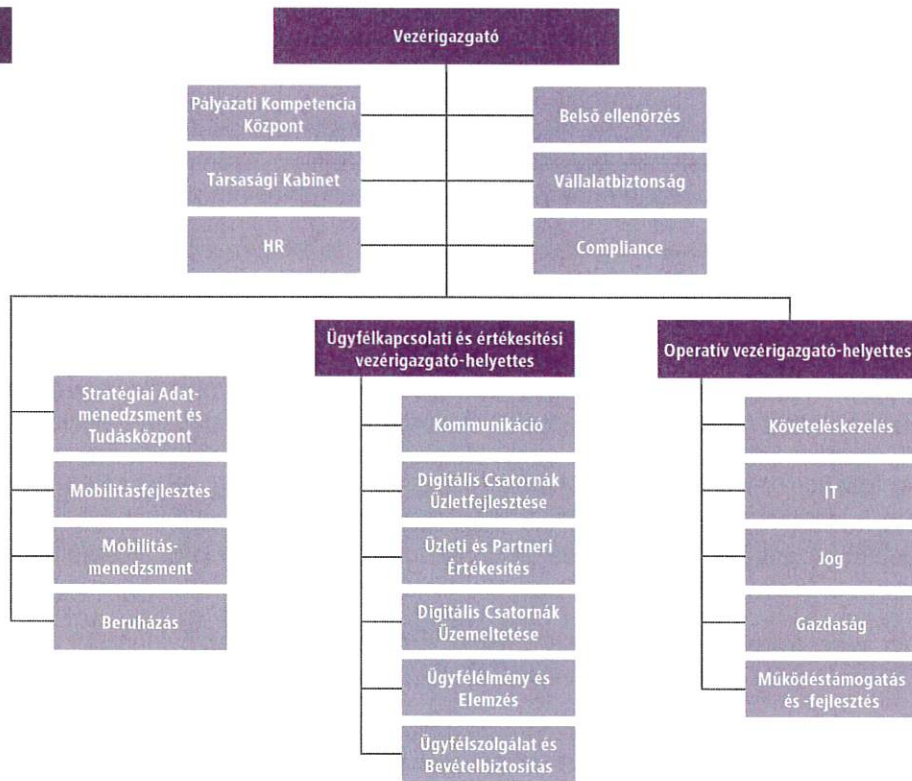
Vezérigazgató

Pályázati Kompetencia Központ

Belső ellenőrzés

Társasági Kabinet

Vállalatbiztonság

HR

Compliance

Stratégiai Adatmenedzsment és Tudásközpont

Mobilitásfejlesztés

Mobilitásmenedzsment

Beruházás

Ügyfélkapcsolati és értékesítési vezérigazgató-helyettes

Kommunikáció

Digitális Csatornák Üzletfejlesztése

Üzleti és Partneri Értékesítés

Digitális Csatornák Üzemeltetése

Ügyfélélmény és Elemzés

Ügyfélszolgálat és Bevételbiztosítás

Operatív vezérigazgató-helyettes

Követeléskezelés

IT

Jog

Gazdaság

Működéstámogatás és -fejlesztés